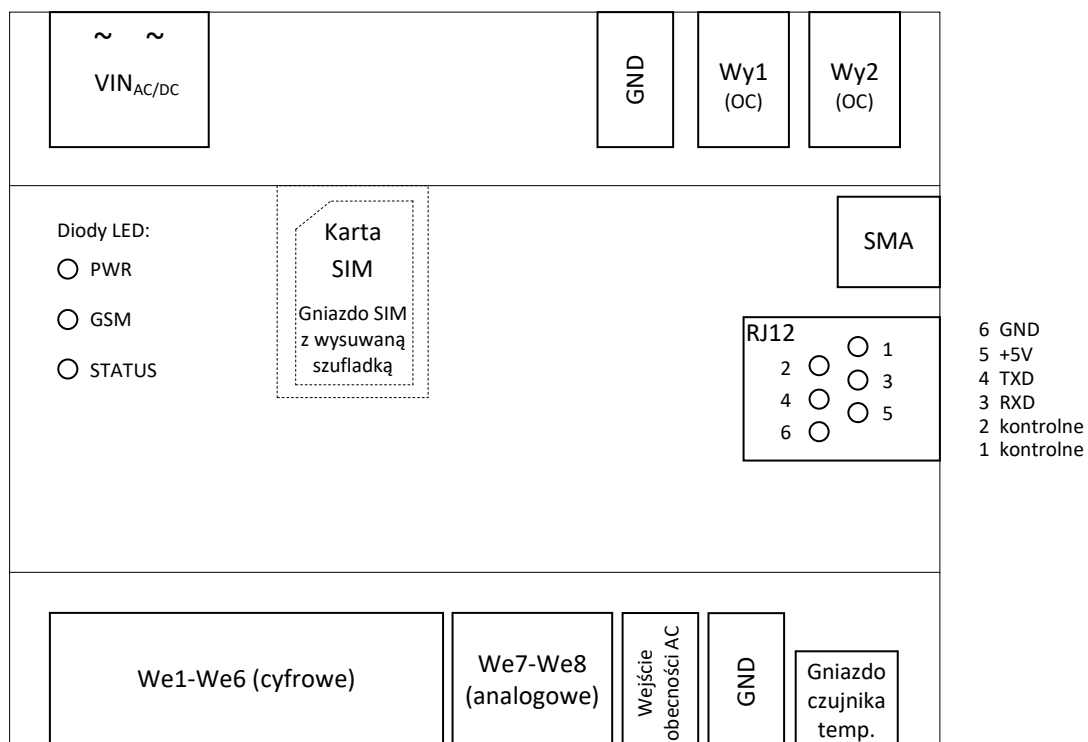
~ ~
$VIN_{AC/DC}$

GND

Wy1
(OC)

Wy2
(OC)

Diody LED:
PWR
GSM
STATUS

Karta
SIM
Gniazdo SIM
z wysuwaną
szufladką

SMA

RJ12
1
2
3
4
5
6

6 GND
5 +5V
4 TXD
3 RXD
2 kontrolne
1 kontrolne

We1-We6 (cyfrowe)

We7-We8
(analogowe)

Wejście
obecności AC

GND

Gniazdo
czujnika
temp.